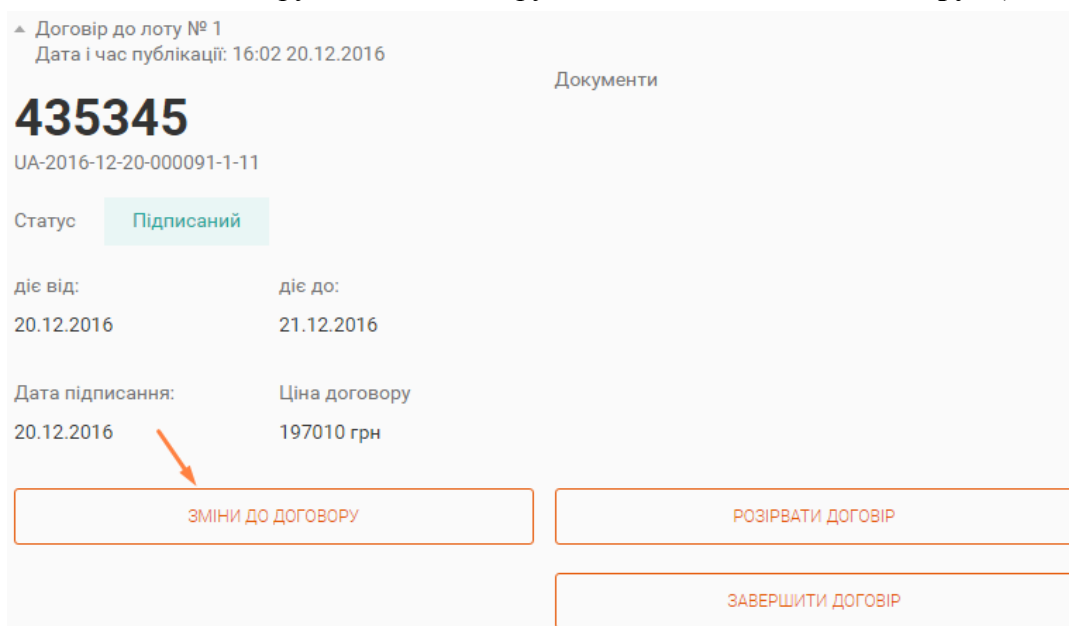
▲ Договір до лоту № 1
Дата і час публікації: 16:02 20.12.2016

Документи

435345
UA-2016-12-20-000091-1-11

Статус Підписаний

діє від:
20.12.2016

діє до:
21.12.2016

Дата підписання:
20.12.2016

Ціна договору
197010 грн

ЗМІНИ ДО ДОГОВОРУ

РОЗІРВАТИ ДОГОВІР

ЗАВЕРШИТИ ДОГОВІР